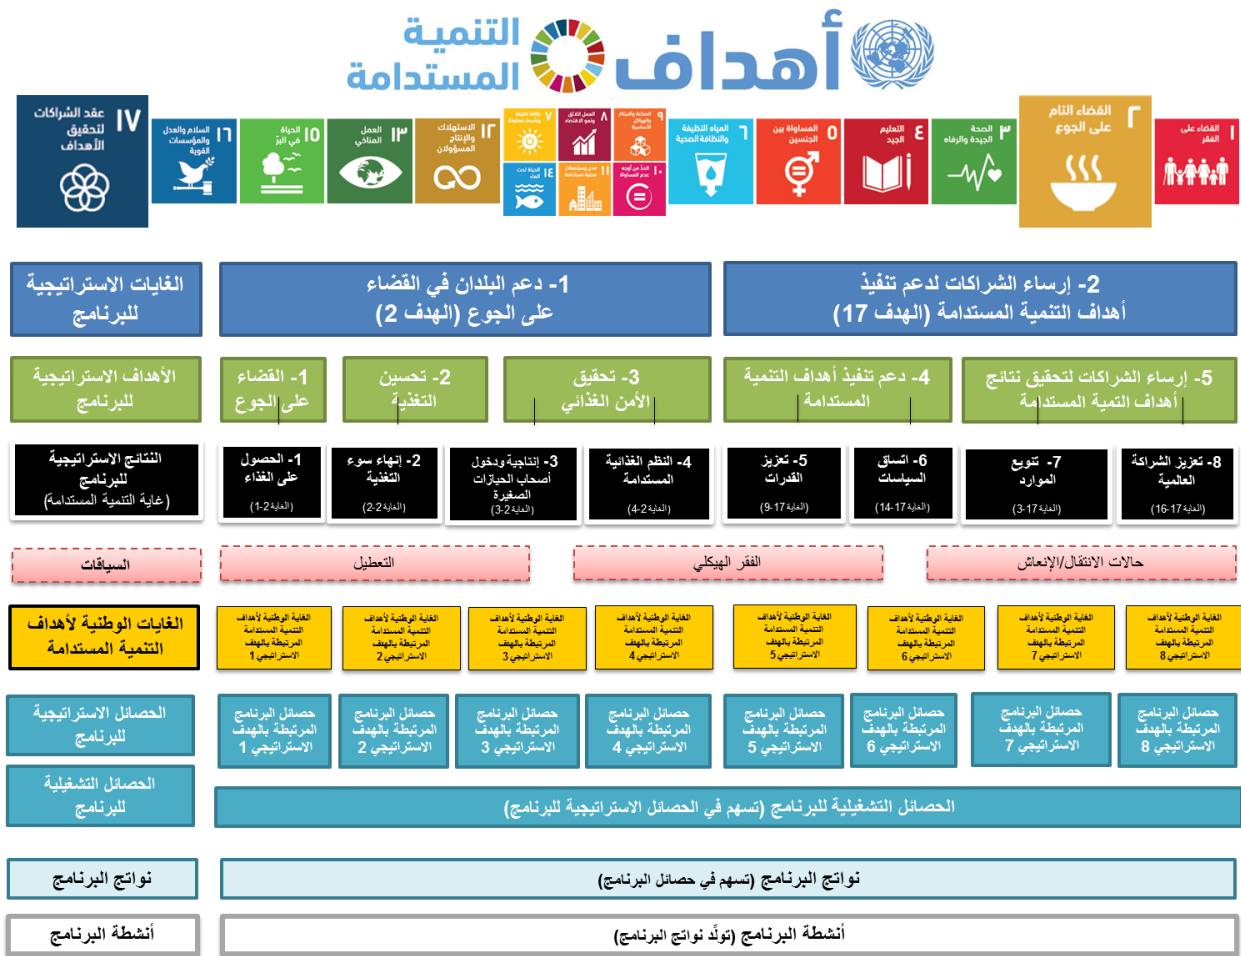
أهداف التنمية المستدامة

١ القضاء على الفقر
٢ القضاء التام على الجوع
٣ الصحة الجيدة والرفاه
٤ التعليم الجيد
٥ المساواة بين الجنسين
٦ المياه النظيفة والنظافة الصحية
٧ طاقة نظيفة وبأسعار معقولة
٨ العمل اللائق ونمو الاقتصاد
٩ الصناعة والابتكار والهياكل الأساسية
١٠ الحد من أوجه عدم المساواة
١١ مدن ومجتمعات محلية مستدامة
١٢ الاستهلاك والإنتاج المسؤولان
١٣ العمل المناخي
١٤ الحياة تحت الماء
١٥ الحياة في البر
١٦ السلام والعدل والمؤسسات القوية
١٧ عقد الشراكات لتحقيق الأهداف

الغايات الاستراتيجية للبرنامج

1- دعم البلدان في القضاء على الجوع (الهدف 2)

2- إرساء الشراكات لدعم تنفيذ أهداف التنمية المستدامة (الهدف 17)

الأهداف الاستراتيجية للبرنامج

1- القضاء على الجوع

2- تحسين التغذية

3- تحقيق الأمن الغذائي

4- دعم تنفيذ أهداف التنمية المستدامة

5- إرساء الشراكات لتحقيق نتائج أهداف التمية المستدامة

النتائج الاستراتيجية للبرنامج (غاية التنمية المستدامة)

1- الحصول على الغذاء (الغاية 2-1)

2- إنهاء سوء التغذية (الغاية 2-2)

3- إنتاجية ودخول أصحاب الحيازات الصغيرة (الغاية 2-3)

4- النظم الغذائية المستدامة (الغاية 2-4)

5- تعزيز القدرات (الغاية 17-9)

6- اتساق السياسات (الغاية 17-14)

7- تنويع الموارد (الغاية 17-3)

8- تعزيز الشراكة العالمية (الغاية 17-16)

السياقات

التعطيل

الفقر الهيكلي

حالات الانتقال/الإنعاش

الغايات الوطنية لأهداف التنمية المستدامة

الغاية الوطنية لأهداف التنمية المستدامة المرتبطة بالهدف الاستراتيجي 1

الغاية الوطنية لأهداف التنمية المستدامة المرتبطة بالهدف الاستراتيجي 2

الغاية الوطنية لأهداف التنمية المستدامة المرتبطة بالهدف الاستراتيجي 3

الغاية الوطنية لأهداف التنمية المستدامة المرتبطة بالهدف الاستراتيجي 4

الغاية الوطنية لأهداف التنمية المستدامة المرتبطة بالهدف الاستراتيجي 5

الغاية الوطنية لأهداف التنمية المستدامة المرتبطة بالهدف الاستراتيجي 6

الغاية الوطنية لأهداف التنمية المستدامة المرتبطة بالهدف الاستراتيجي 7

الغاية الوطنية لأهداف التنمية المستدامة المرتبطة بالهدف الاستراتيجي 8

الحصائل الاستراتيجية للبرنامج

حصائل البرنامج المرتبطة بالهدف الاستراتيجي 1

حصائل البرنامج المرتبطة بالهدف الاستراتيجي 2

حصائل البرنامج المرتبطة بالهدف الاستراتيجي 3

حصائل البرنامج المرتبطة بالهدف الاستراتيجي 4

حصائل البرنامج المرتبطة بالهدف الاستراتيجي 5

حصائل البرنامج المرتبطة بالهدف الاستراتيجي 6

حصائل البرنامج المرتبطة بالهدف الاستراتيجي 7

حصائل البرنامج المرتبطة بالهدف الاستراتيجي 8

الحصائل التشغيلية للبرنامج

الحصائل التشغيلية للبرنامج (تسهم في الحصائل الاستراتيجية للبرنامج)

نواتج البرنامج

نواتج البرنامج (تسهم في حصائل البرنامج)

أنشطة البرنامج

أنشطة البرنامج (تولّد نواتج البرنامج)